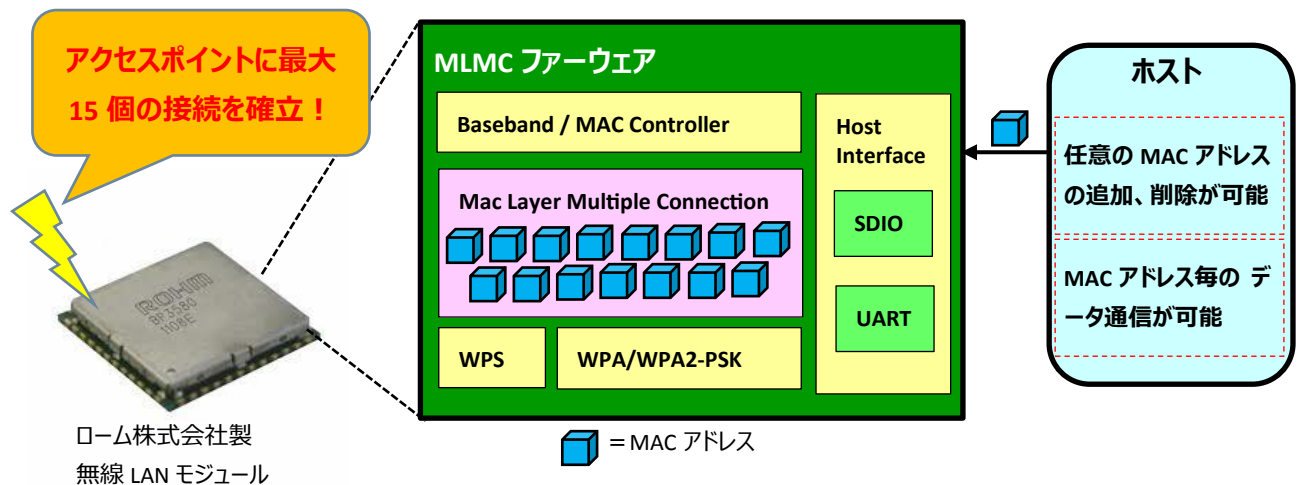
アクセスポイントに最大 15 個の接続を確立！

ROHM
BP3580
1108E

ローム株式会社製
無線 LAN モジュール

MLMC ファーウェア

Baseband / MAC Controller

Mac Layer Multiple Connection

WPS

WPA/WPA2-PSK

Host Interface

SDIO

UART

＝MAC アドレス

ホスト

任意の MAC アドレスの追加、削除が可能

MAC アドレス毎の データ通信が可能